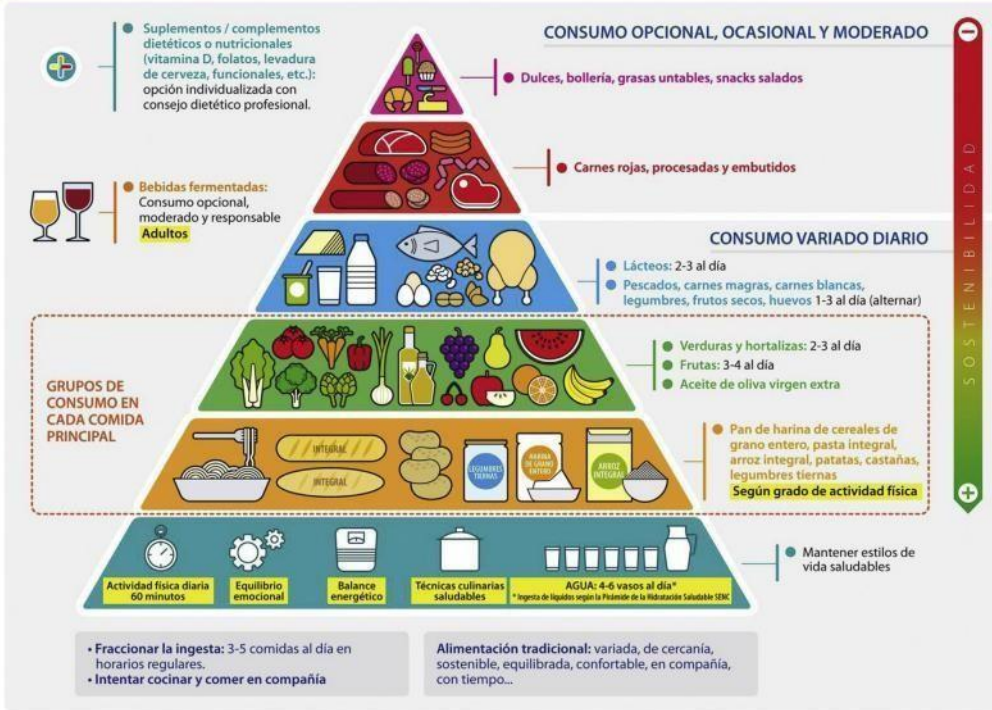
Suplementos / complementos dietéticos o nutricionales (vitamina D, folatos, levadura de cerveza, funcionales, etc.): opción individualizada con consejo dietético profesional.

CONSUMO OPCIONAL, OCASIONAL Y MODERADO

Dulces, bollería, grasas untables, snacks salados

Carnes rojas, procesadas y embutidos

Bebidas fermentadas: Consumo opcional, moderado y responsable Adultos

CONSUMO VARIADO DIARIO

Lácteos: 2-3 al día

Pescados, carnes magras, carnes blancas, legumbres, frutos secos, huevos 1-3 al día (alternar)

GRUPOS DE CONSUMO EN CADA COMIDA PRINCIPAL

Verduras y hortalizas: 2-3 al día

Frutas: 3-4 al día

Aceite de oliva virgen extra

INTEGRAL

INTEGRAL

LEGUMBRES TIERNAS

HARINA DE GRANO ENTERO

ARROZ INTEGRAL

Pan de harina de cereales de grano entero, pasta integral, arroz integral, patatas, castañas, legumbres tiernas

Según grado de actividad física

Actividad física diaria 60 minutos

Equilibrio emocional

Balance energético

Técnicas culinarias saludables

AGUA: 4-6 vasos al día*

* Ingesta de líquidos según la Pirámide de la Hidratación Saludable SENC

Mantener estilos de vida saludables

SOSTENIBILIDAD

• Fraccionar la ingesta: 3-5 comidas al día en horarios regulares.
• Intentar cocinar y comer en compañía

Alimentación tradicional: variada, de cercanía, sostenible, equilibrada, confortable, en compañía, con tiempo...